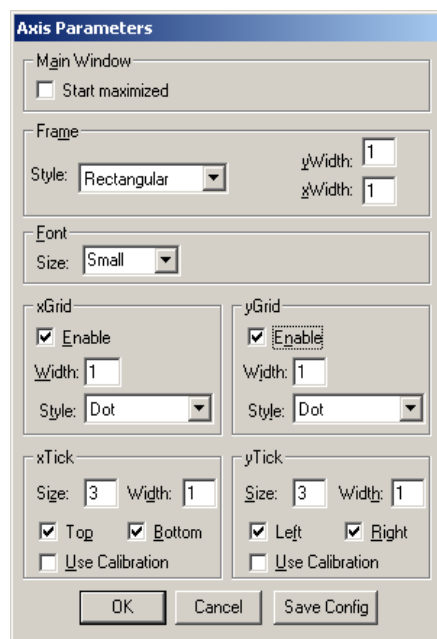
Axis Parameters

Main Window

Start maximized

Frame

Style: Rectangular

yWidth: 1

xWidth: 1

Font

Size: Small

xGrid

Enable

Width: 1

Style: Dot

yGrid

Enable

Width: 1

Style: Dot

xTick

Size: 3 Width: 1

Top Bottom

Use Calibration

yTick

Size: 3 Width: 1

Left Right

Use Calibration

OK Cancel Save Config